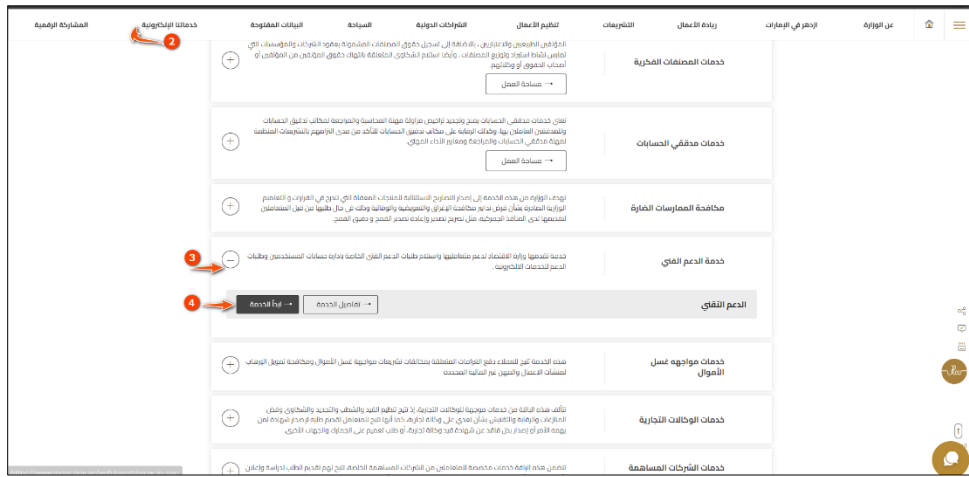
عن الوزارة | ازدهر في الإمارات | ريادة الأعمال | التشريعات | تنظيم الأعمال | الشراكات الدولية | السياحة | البيانات المفتوحة | خدماتنا الإلكترونية | المشاركة الرقمية

2

خدمات المصنفات الفكرية
المؤلفين الطبيعيين والاعتباريين، بالإضافة إلى تسجيل حقوق المصنفات المشمولة بعقود الشركات والمؤسسات التي تمارس نشاط استيراد وتوزيع المصنفات، وأيضاً استلام الشكاوى المتعلقة بانتهاك حقوق المؤلفين من المؤلفين أو أصحاب الحقوق أو وكلائهم
مساحة العمل

خدمات مدققي الحسابات
تعنى خدمات مدققي الحسابات بمنح وتجديد تراخيص مزاولة مهنة المحاسبة والمراجعة لمكاتب تدقيق الحسابات وللمدققين العاملين بها، وكذلك الرقابة على مكاتب تدقيق الحسابات للتأكد من مدى التزامهم بالتشريعات المنظمة لمهنة مدققي الحسابات والمراجعة ومعايير الأداء المهني.
مساحة العمل

مكافحة الممارسات الضارة
تهدف الوزارة من هذه الخدمة إلى إصدار التصاريح الاستثنائية للمنتجات المعفاة التي تدرج في القرارات و التعاميم الوزارية الصادرة بشأن فرض تدابير مكافحة الإغراق والتعويضية والوقائية وذلك في حال طلبها من قبل المتعاملين لتقديمها لدى المنافذ الجمركية، مثل تصريح تصدير وإعادة تصدير القمح و دقيق القمح.

3

خدمة الدعم الفني
خدمة تقدمها وزارة الاقتصاد لدعم متعامليها واستلام طلبات الدعم الفني الخاصة وإدارة حسابات المستخدمين وطلبات الدعم للخدمات الإلكترونية.

4

الدعم التقني
تفاصيل الخدمة
ابدأ الخدمة

خدمات مواجهه غسل الأموال
هذه الخدمة تتيح للعملاء دفع الغرامات المتعلقة بمخالفات تشريعات مواجهة غسل الأموال ومكافحة تمويل الإرهاب لمنشآت الأعمال والمهن غير المالية المحددة

خدمات الوكالات التجارية
تتألف هذه الباقة من خدمات موجهة للوكالات التجارية، إذ تتيح تنظيم القيد والشطب والتجديد والشكاوى وفض النزاعات والرقابة والتفتيش بشأن تعدي على وكالة تجارية، كما أنها تتيح للمتعامل تقديم طلب لإصدار شهادة لمن يهمه الأمر أو إصدار بدل فاقد عن شهادة قيد وكالة تجارية، أو طلب التعميم على الجمارك والجهات الأخرى.

خدمات الشركات المساهمة
تتضمن هذه الباقة خدمات مخصصة للمتعاملين من الشركات المساهمة الخاصة، التي تم تقديم الطلب لدراسة وإعلان